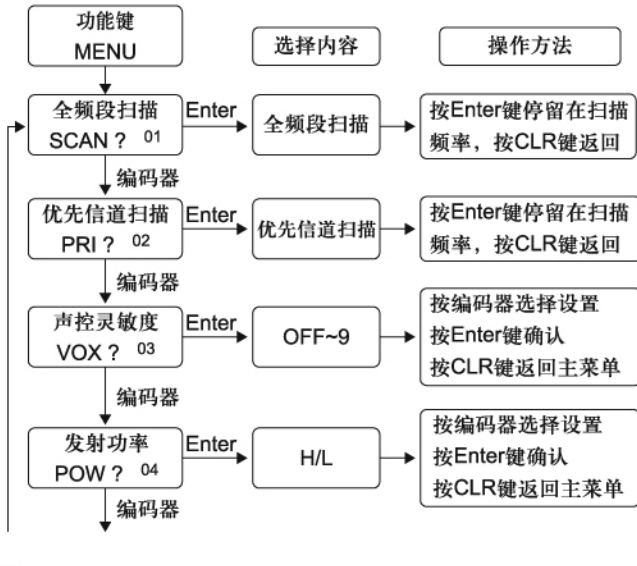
功能键
MENU

选择内容

操作方法

全频段扫描
SCAN？ 01

Enter

全频段扫描

按Enter键停留在扫描频率，按CLR键返回

编码器

优先信道扫描
PRI？ 02

Enter

优先信道扫描

按Enter键停留在扫描频率，按CLR键返回

编码器

声控灵敏度
VOX？ 03

Enter

OFF~9

按编码器选择设置
按Enter键确认
按CLR键返回主菜单

编码器

发射功率
POW？ 04

Enter

H/L

按编码器选择设置
按Enter键确认
按CLR键返回主菜单

编码器